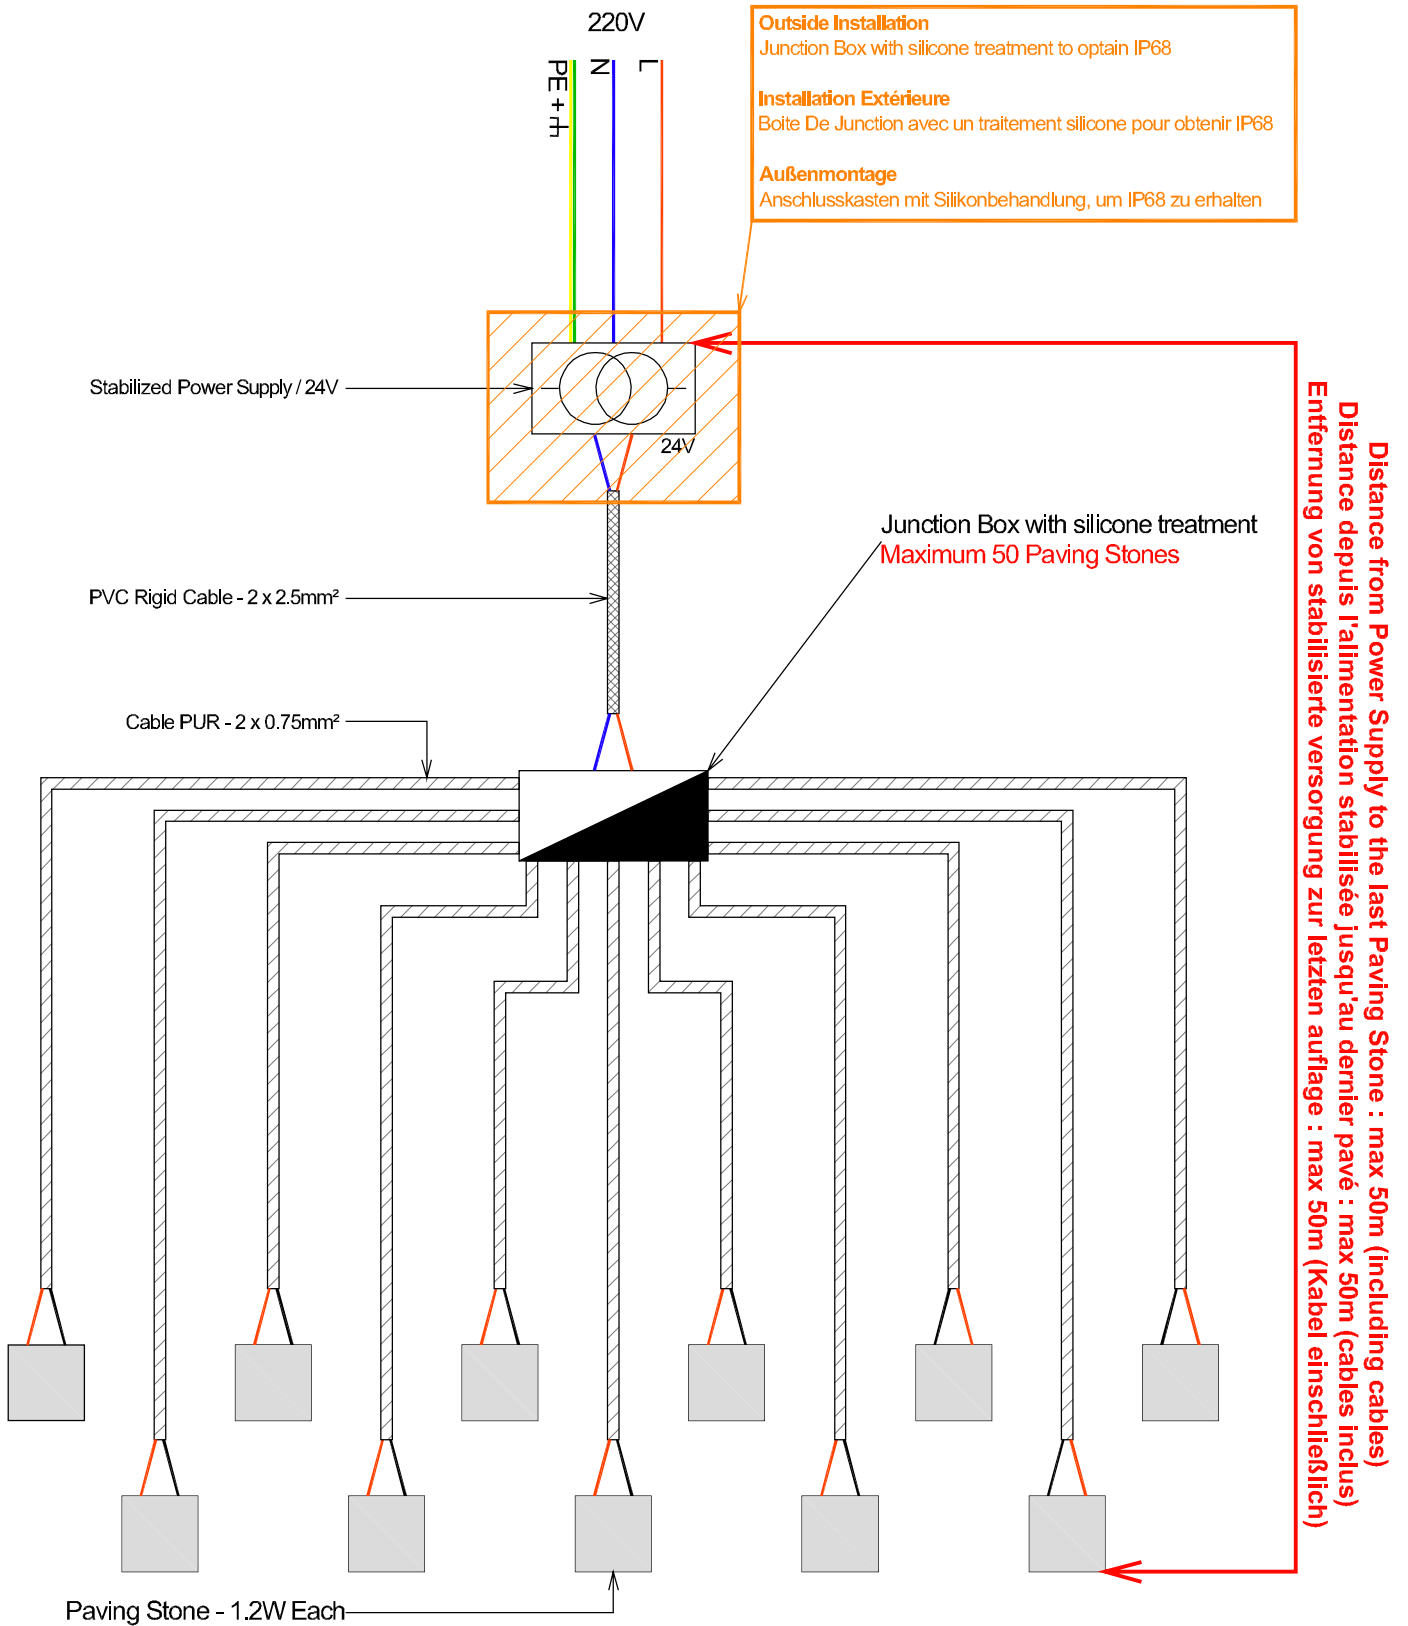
220V

PE + ⏚

N

L

Outside Installation
Junction Box with silicone treatment to optain IP68

Installation Extérieure
Boite De Junction avec un traitement silicone pour obtenir IP68

Außenmontage
Anschlusskasten mit Silikonbehandlung, um IP68 zu erhalten

Stabilized Power Supply / 24V

24V

Distance from Power Supply to the last Paving Stone : max 50m (including cables)
Distance depuis l'alimentation stabilisée jusqu'au dernier pavé : max 50m (cables inclus)
Entfernung von stabilisierte versorgung zur letzten auflage : max 50m (Kabel einschließlich)

Junction Box with silicone treatment
Maximum 50 Paving Stones

PVC Rigid Cable - 2 x 2.5mm²

Cable PUR - 2 x 0.75mm²

Paving Stone - 1.2W Each